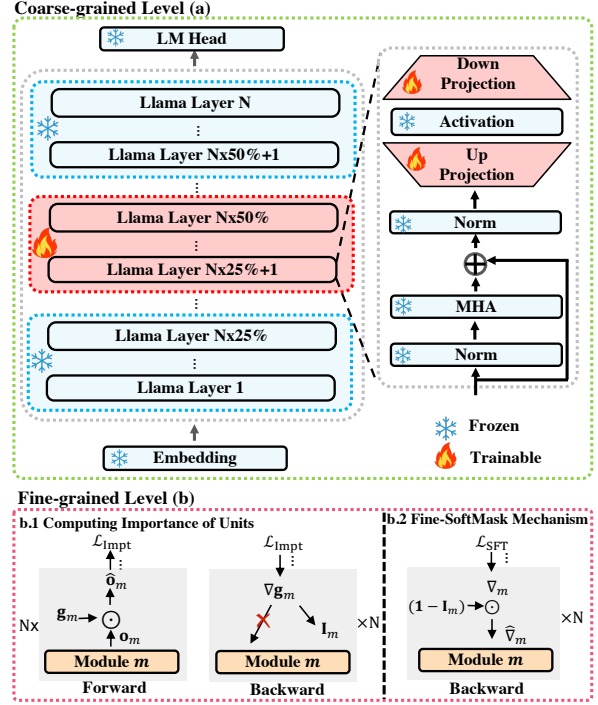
Coarse-grained Level (a)

LM Head

Llama Layer N

⋮

Llama Layer Nx50%+1

⋮

Llama Layer Nx50%

⋮

Llama Layer Nx25%+1

⋮

Llama Layer Nx25%

⋮

Llama Layer 1

Embedding

Down Projection

Activation

Up Projection

Norm

$\oplus$

MHA

Norm

Frozen

Trainable

Fine-grained Level (b)

b.1 Computing Importance of Units

$\mathcal{L}_{\text{Impt}}$

$\hat{\mathbf{o}}_m$

$\mathbf{g}_m$ $\odot$

Nx

$\mathbf{o}_m$

Module $m$

Forward

$\mathcal{L}_{\text{Impt}}$

$\nabla \mathbf{g}_m$

$\mathbf{I}_m$

×N

Module $m$

Backward

b.2 Fine-SoftMask Mechanism

$\mathcal{L}_{\text{SFT}}$

$\nabla_m$

$(1-\mathbf{I}_m)$ $\odot$

×N

$\widehat{\nabla}_m$

Module $m$

Backward